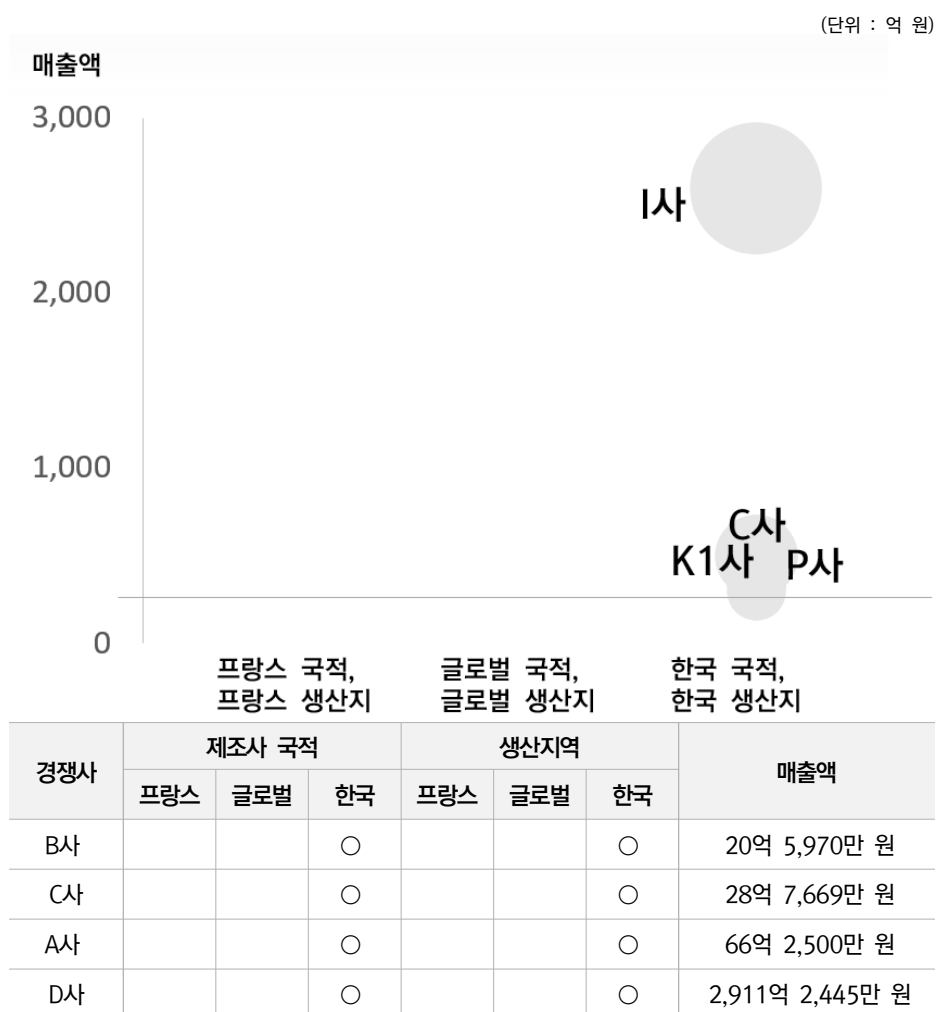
(단위 : 억 원)

매출액

3,000

2,000

1,000

0

I사

C사

K1사

P사

프랑스 국적,
프랑스 생산지

글로벌 국적,
글로벌 생산지

한국 국적,
한국 생산지

| 경쟁사 | 제조사 국적 | | | 생산지역 | | | 매출액 |
|---|---|---|---|---|---|---|---|
| | 프랑스 | 글로벌 | 한국 | 프랑스 | 글로벌 | 한국 | |
| B사 | | | ○ | | | ○ | 20억 5,970만 원 |
| C사 | | | ○ | | | ○ | 28억 7,669만 원 |
| A사 | | | ○ | | | ○ | 66억 2,500만 원 |
| D사 | | | ○ | | | ○ | 2,911억 2,445만 원 |